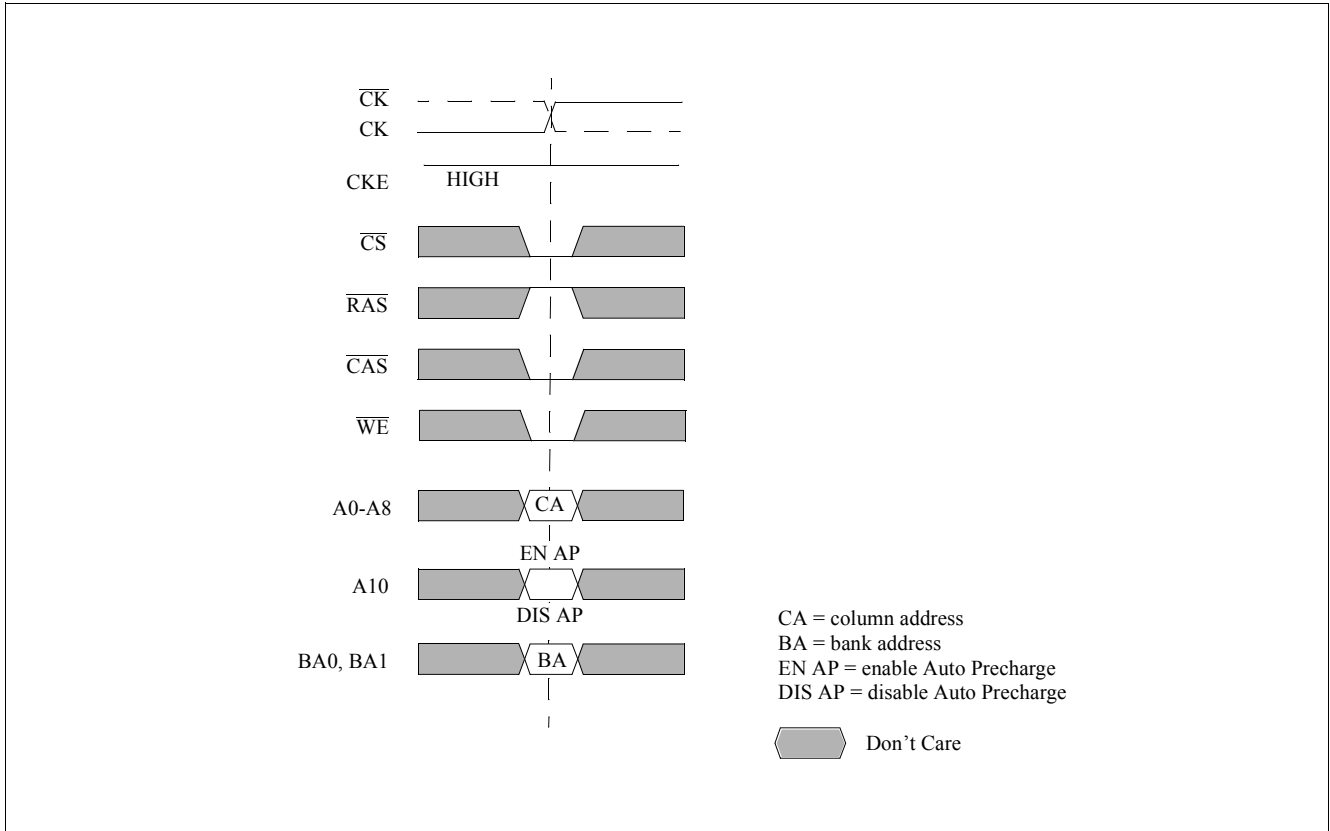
$\overline{CK}$
CK

CKE HIGH

$\overline{CS}$

$\overline{RAS}$

$\overline{CAS}$

$\overline{WE}$

A0-A8 CA

EN AP
A10
DIS AP

BA0, BA1 BA

CA = column address
BA = bank address
EN AP = enable Auto Precharge
DIS AP = disable Auto Precharge

Don’t Care